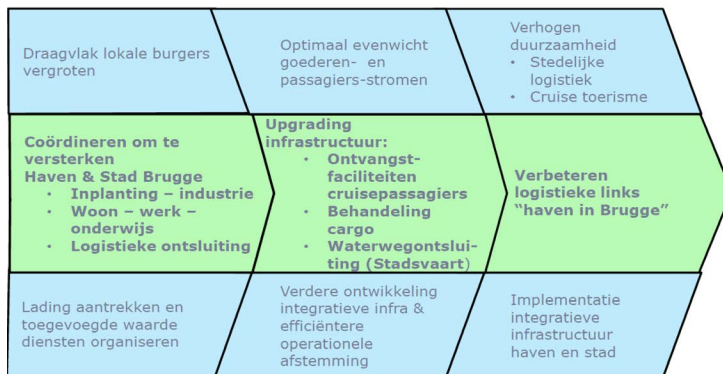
Draagvlak lokale burgers vergroten

Optimaal evenwicht goederen- en passagiers-stromen

Verhogen duurzaamheid
• Stedelijke logistiek
• Cruise toerisme

Coördineren om te versterken Haven & Stad Brugge
• Inplanting – industrie
• Woon – werk – onderwijs
• Logistieke ontsluiting

Upgrading infrastructuur:
• Ontvangst-faciliteiten cruisepassagiers
• Behandeling cargo
• Waterwegontsluiting (Stadsvaart)

Verbeteren logistieke links “haven in Brugge”

Lading aantrekken en toegevoegde waarde diensten organiseren

Verdere ontwikkeling integratieve infra & efficiëntere operationele afstemming

Implementatie integratieve infrastructuur haven en stad